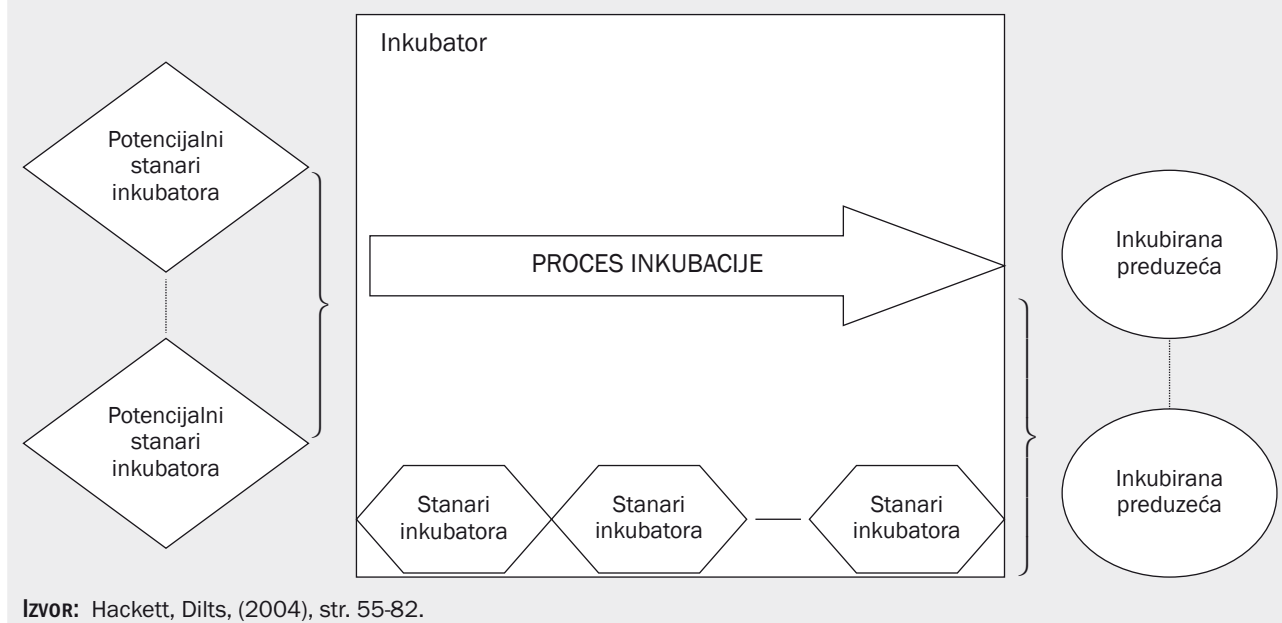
Inkubator

Potencijalni stanari inkubatora

Potencijalni stanari inkubatora

PROCES INKUBACIJE

Inkubirana preduzeća

Inkubirana preduzeća

Stanari inkubatora

Stanari inkubatora

Stanari inkubatora

IZVOR: Hackett, Dilts, (2004), str. 55-82.